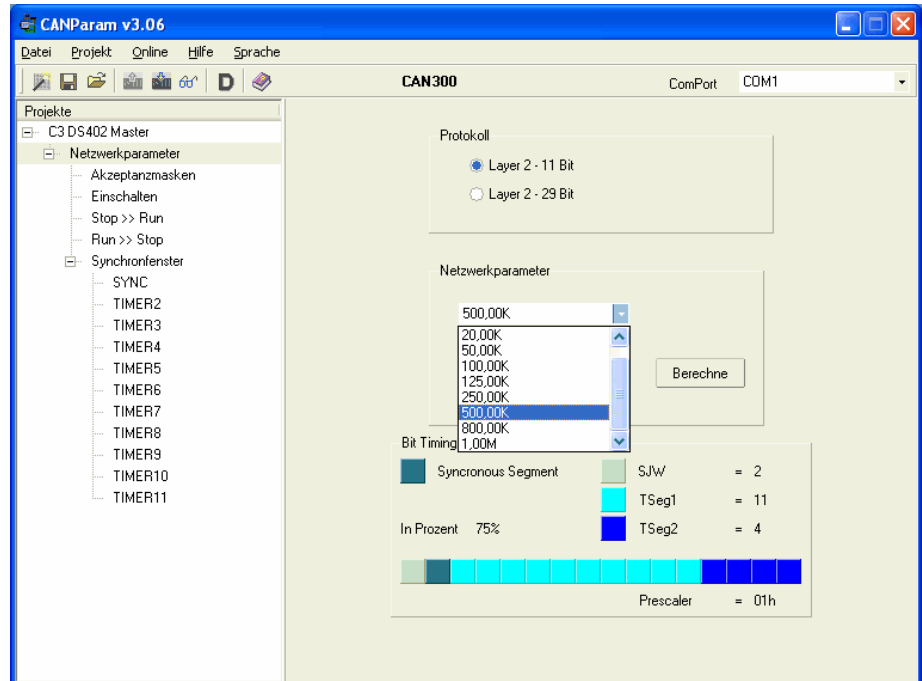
CANParam v3.06

Datei Projekt Online Hilfe Sprache

CAN300

ComPort COM1

Projekte
C3 DS402 Master
Netzwerkparameter
Akzeptanzmasken
Einschalten
Stop >> Run
Run >> Stop
Synchronfenster
SYNC
TIMER2
TIMER3
TIMER4
TIMER5
TIMER6
TIMER7
TIMER8
TIMER9
TIMER10
TIMER11

Protokoll
Layer 2 - 11 Bit
Layer 2 - 29 Bit

Netzwerkparameter
500,00K
20,00K
50,00K
100,00K
125,00K
250,00K
500,00K
800,00K
1,00M

Berechne

Bit Timing

Syncronous Segment
SJW = 2
TSeg1 = 11
In Prozent 75%
TSeg2 = 4

Prescaler = 01h